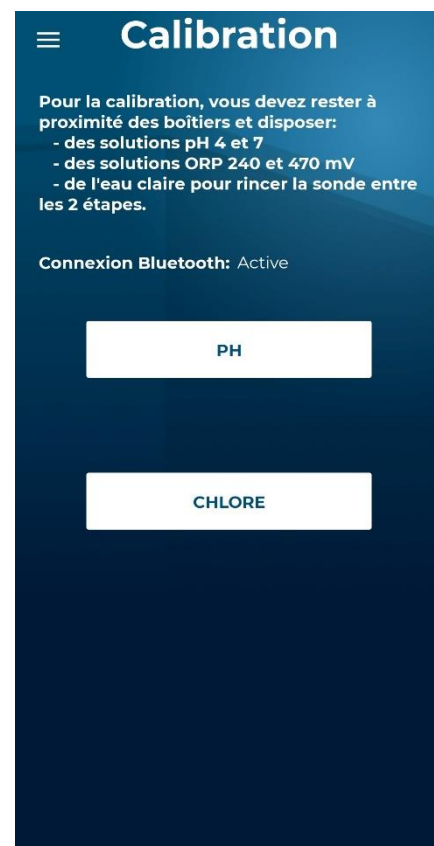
Calibration

Pour la calibration, vous devez rester à proximité des boîtiers et disposer:
- des solutions pH 4 et 7
- des solutions ORP 240 et 470 mV
- de l'eau claire pour rincer la sonde entre les 2 étapes.

Connexion Bluetooth: Active

PH

CHLORE